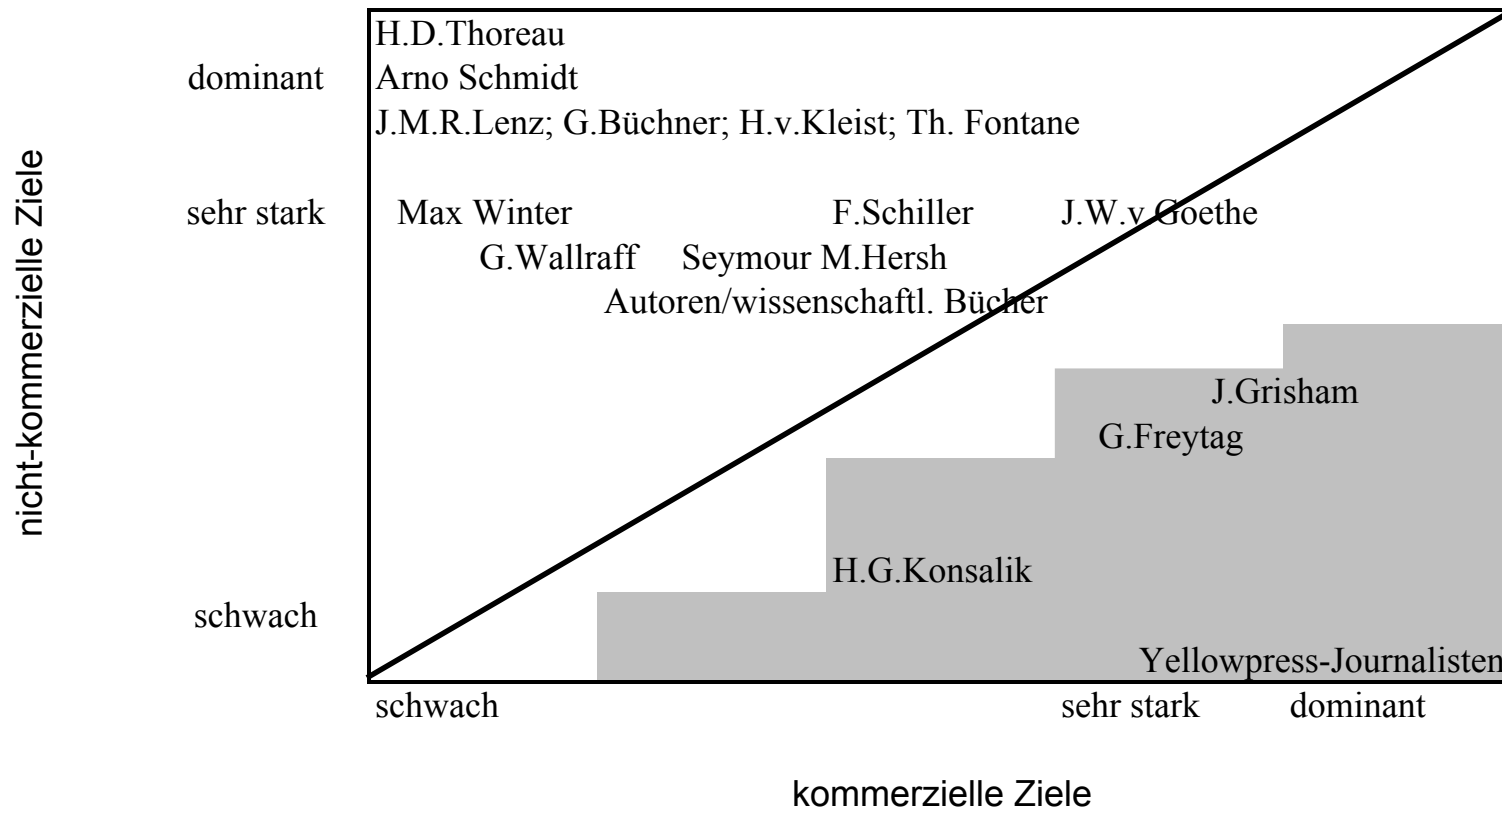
nicht-kommerzielle Ziele

dominant
sehr stark
schwach

H.D.Thoreau
Arno Schmidt
J.M.R.Lenz; G.Büchner; H.v.Kleist; Th. Fontane

Max Winter
F.Schiller
J.W.v.Goethe
G.Wallraff
Seymour M.Hersh
Autoren/wissenschaftl. Bücher

J.Grisham
G.Freytag
H.G.Konsalik
Yellowpress-Journalisten

schwach
sehr stark
dominant

kommerzielle Ziele